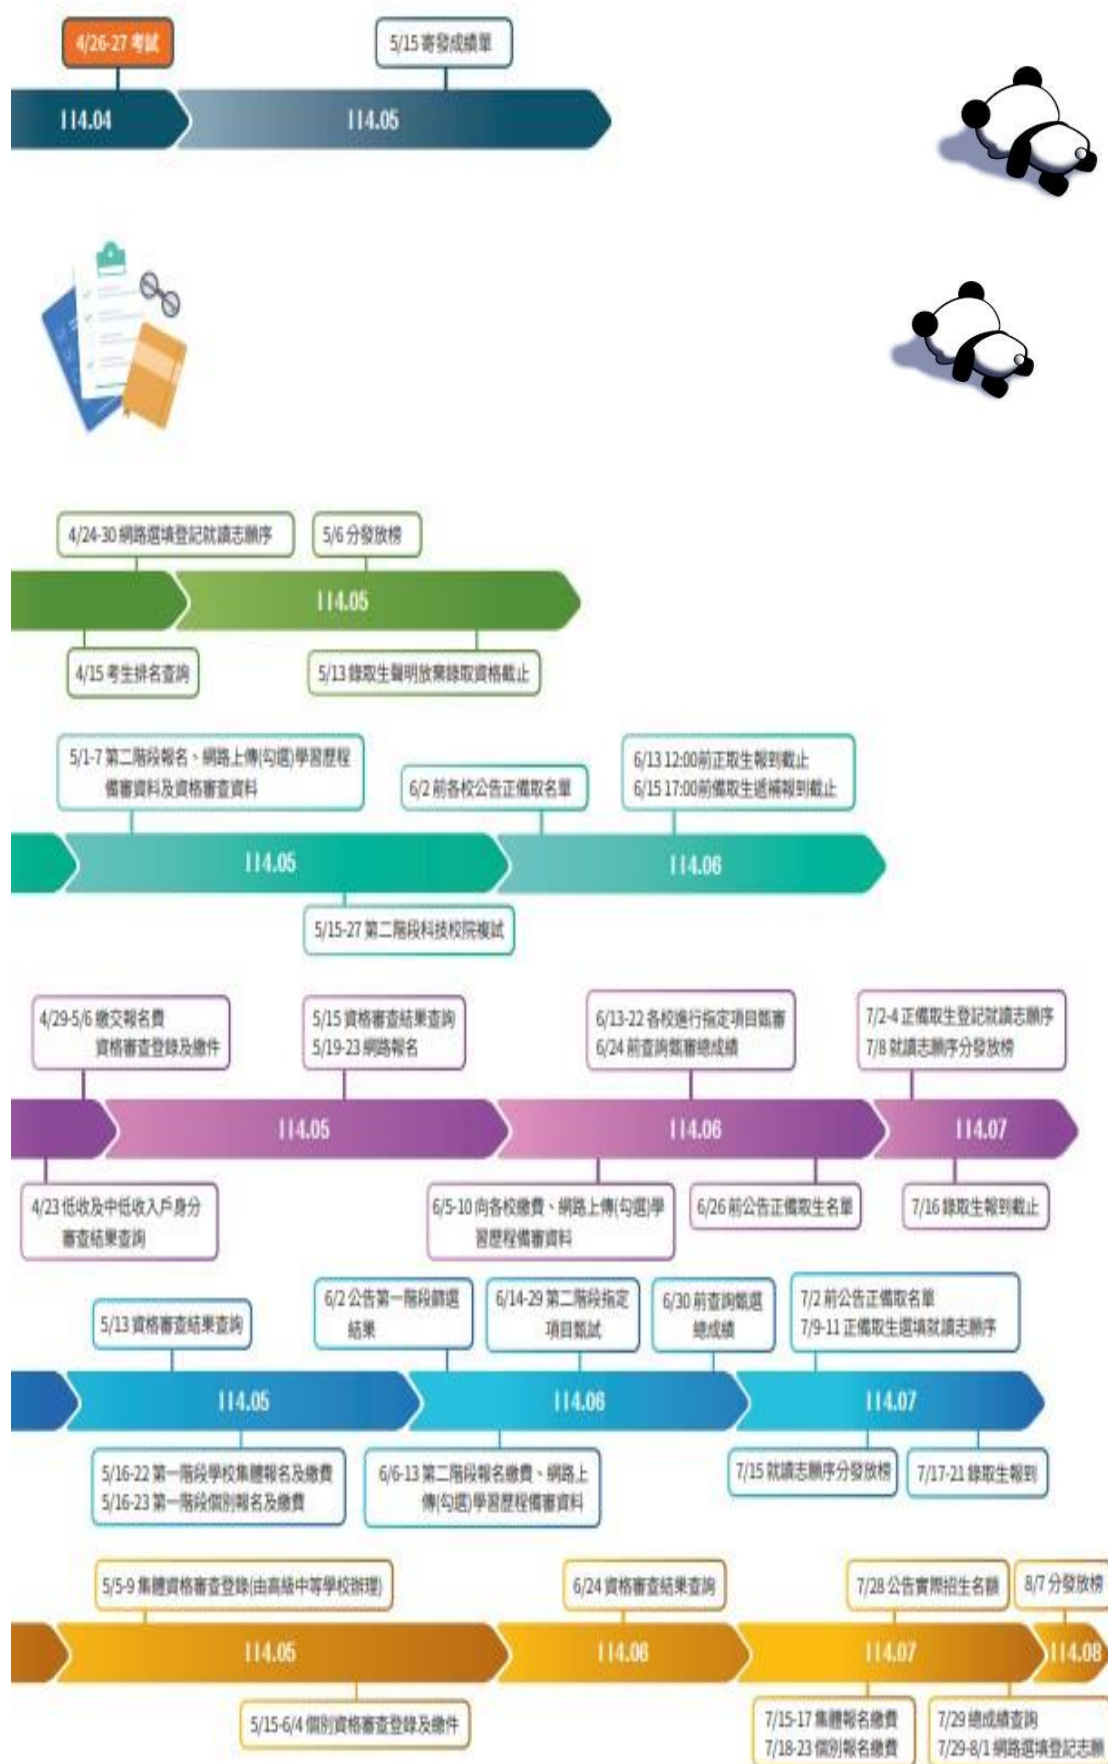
4/26-27 考試

5/15 寄發成績單

114.04

114.05

4/24-30 網路選填登記就讀志願序

5/6 分發放榜

114.05

4/15 考生排名查詢

5/13 錄取生聲明放棄錄取資格截止

5/1-7 第二階段報名、網路上傳(勾選)學習歷程備審資料及資格審查資料

6/2 前各校公告正備取名單

6/13 12:00前正取生報到截止
6/15 17:00前備取生遞補報到截止

114.05

114.06

5/15-27 第二階段科技校院複試

4/29-5/6 繳交報名費 資格審查登錄及繳件

5/15 資格審查結果查詢
5/19-23 網路報名

6/13-22 各校進行指定項目甄審
6/24 前查詢甄審總成績

7/2-4 正備取生登記就讀志願序
7/8 就讀志願序分發放榜

114.05

114.06

114.07

4/23 低收及中低收入戶身分審查結果查詢

6/5-10 向各校繳費、網路上傳(勾選)學習歷程備審資料

6/26 前公告正備取生名單

7/16 錄取生報到截止

5/13 資格審查結果查詢

6/2 公告第一階段篩選結果

6/14-29 第二階段指定項目甄試

6/30 前查詢甄選總成績

7/2 前公告正備取名單
7/9-11 正備取生選填就讀志願序

114.05

114.06

114.07

5/16-22 第一階段學校集體報名及繳費
5/16-23 第一階段個別報名及繳費

6/6-13 第二階段報名繳費、網路上傳(勾選)學習歷程備審資料

7/15 就讀志願序分發放榜

7/17-21 錄取生報到

5/5-9 集體資格審查登錄(由高級中等學校辦理)

6/24 資格審查結果查詢

7/28 公告實際招生名額

8/7 分發放榜

114.05

114.06

114.07

114.08

5/15-6/4 個別資格審查登錄及繳件

7/15-17 集體報名繳費
7/18-23 個別報名繳費

7/29 總成績查詢
7/29-8/1 網路選填登記志願